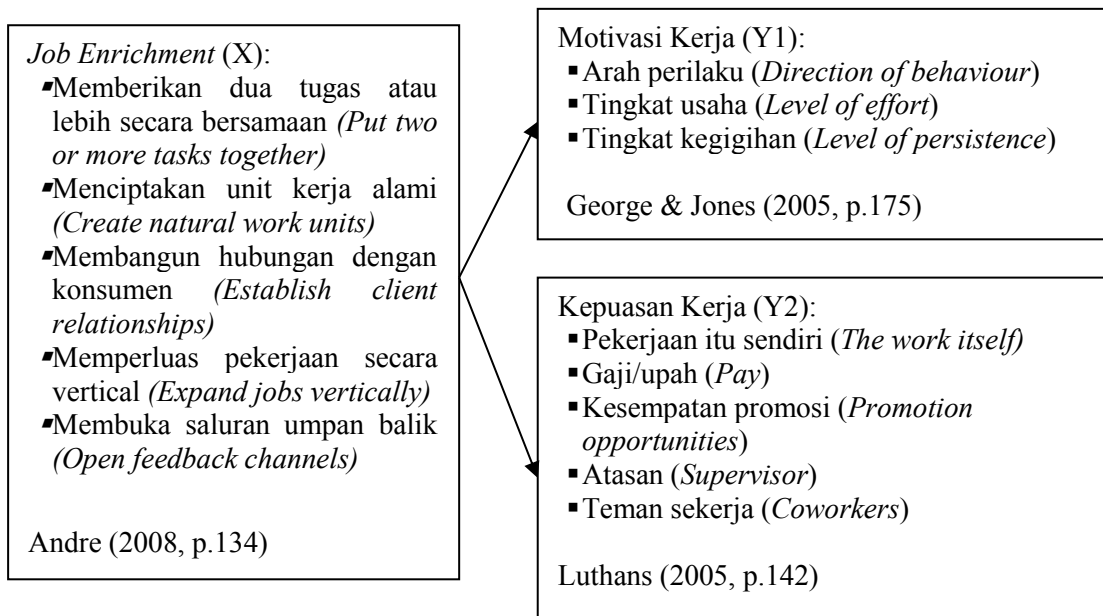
Job Enrichment (X):
▪Memberikan dua tugas atau lebih secara bersamaan (Put two or more tasks together)
▪Menciptakan unit kerja alami (Create natural work units)
▪Membangun hubungan dengan konsumen (Establish client relationships)
▪Memperluas pekerjaan secara vertical (Expand jobs vertically)
▪Membuka saluran umpan balik (Open feedback channels)

Andre (2008, p.134)

Motivasi Kerja (Y1):
▪Arah perilaku (Direction of behaviour)
▪Tingkat usaha (Level of effort)
▪Tingkat kegigihan (Level of persistence)

George & Jones (2005, p.175)

Kepuasan Kerja (Y2):
▪Pekerjaan itu sendiri (The work itself)
▪Gaji/upah (Pay)
▪Kesempatan promosi (Promotion opportunities)
▪Atasan (Supervisor)
▪Teman sekerja (Coworkers)

Luthans (2005, p.142)